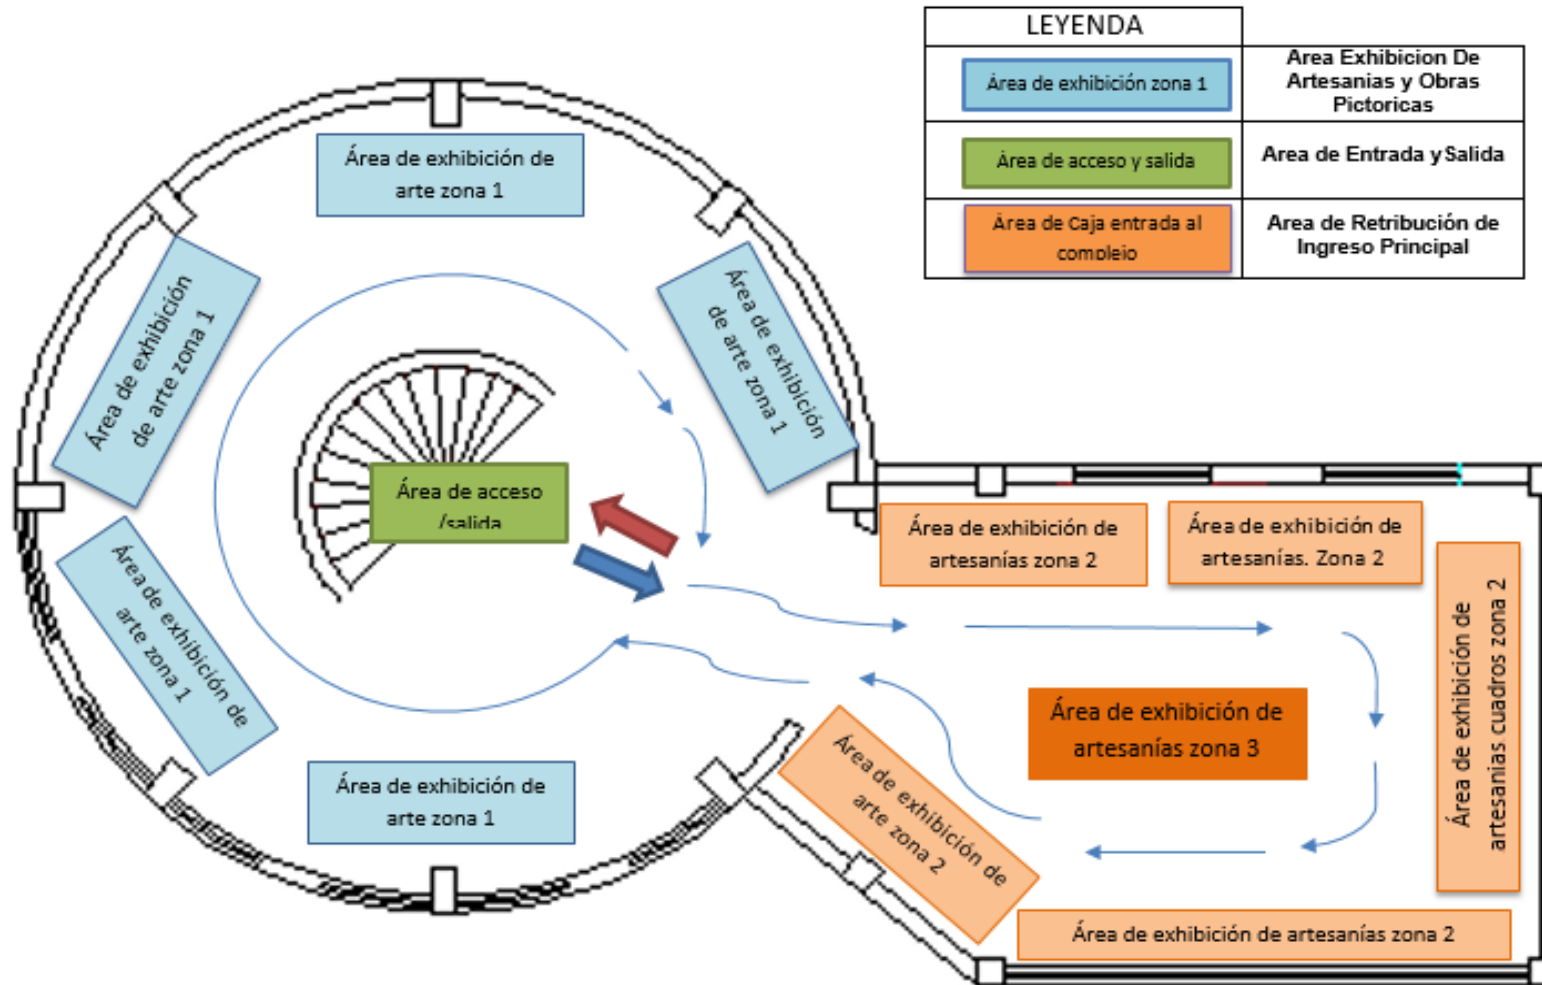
| LEYENDA | |
|---|---|
| Área de exhibición zona 1 | Area Exhibicion De Artesanias y Obras Pictoricas |
| Área de acceso y salida | Area de Entrada y Salida |
| Área de Caja entrada al compleio | Area de Retribución de Ingreso Principal |

Área de exhibición de arte zona 1

Área de exhibición de arte zona 1

Área de exhibición de arte zona 1

Área de acceso /salida

Área de exhibición de arte zona 1

Área de exhibición de arte zona 1

Área de exhibición de artesanías zona 2

Área de exhibición de artesanías. Zona 2

Área de exhibición de artesanias cuadros zona 2

Área de exhibición de artesanías zona 3

Área de exhibición de arte zona 2

Área de exhibición de artesanías zona 2